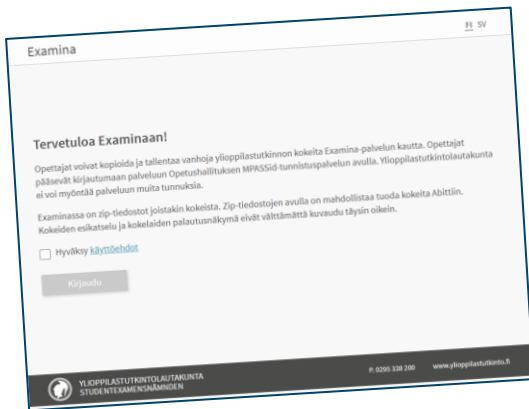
FI SV

Examina

Tervetuloa Examinaan!

Opettajat voivat kopioida ja tallentaa vanhoja ylioppilastutkinnon kokeita Examina-palvelun kautta. Opettajat pääsevät kirjautumaan palveluun Opetushallituksen MPASSid-tunnistuspalvelun avulla. Ylioppilastutkintolautakunta ei voi myöntää palveluun muita tunnuksia.

Examinassa on zip-tiedostot joistakin kokeista. Zip-tiedostojen avulla on mahdollista tuoda kokeita Abittiin. Kokeiden esikatselu ja kokelaiden palautusnäkymä eivät välttämättä kuvaudu täysin oikein.

Hyväksy käyttöehdot

Kirjaudu

YLIOPPILASTUTKINTOLAUTAKUNTA
STUDENTEXAMENSNÄMNDEN

P. 0295 338 200

www.ylioppilastutkinto.fi